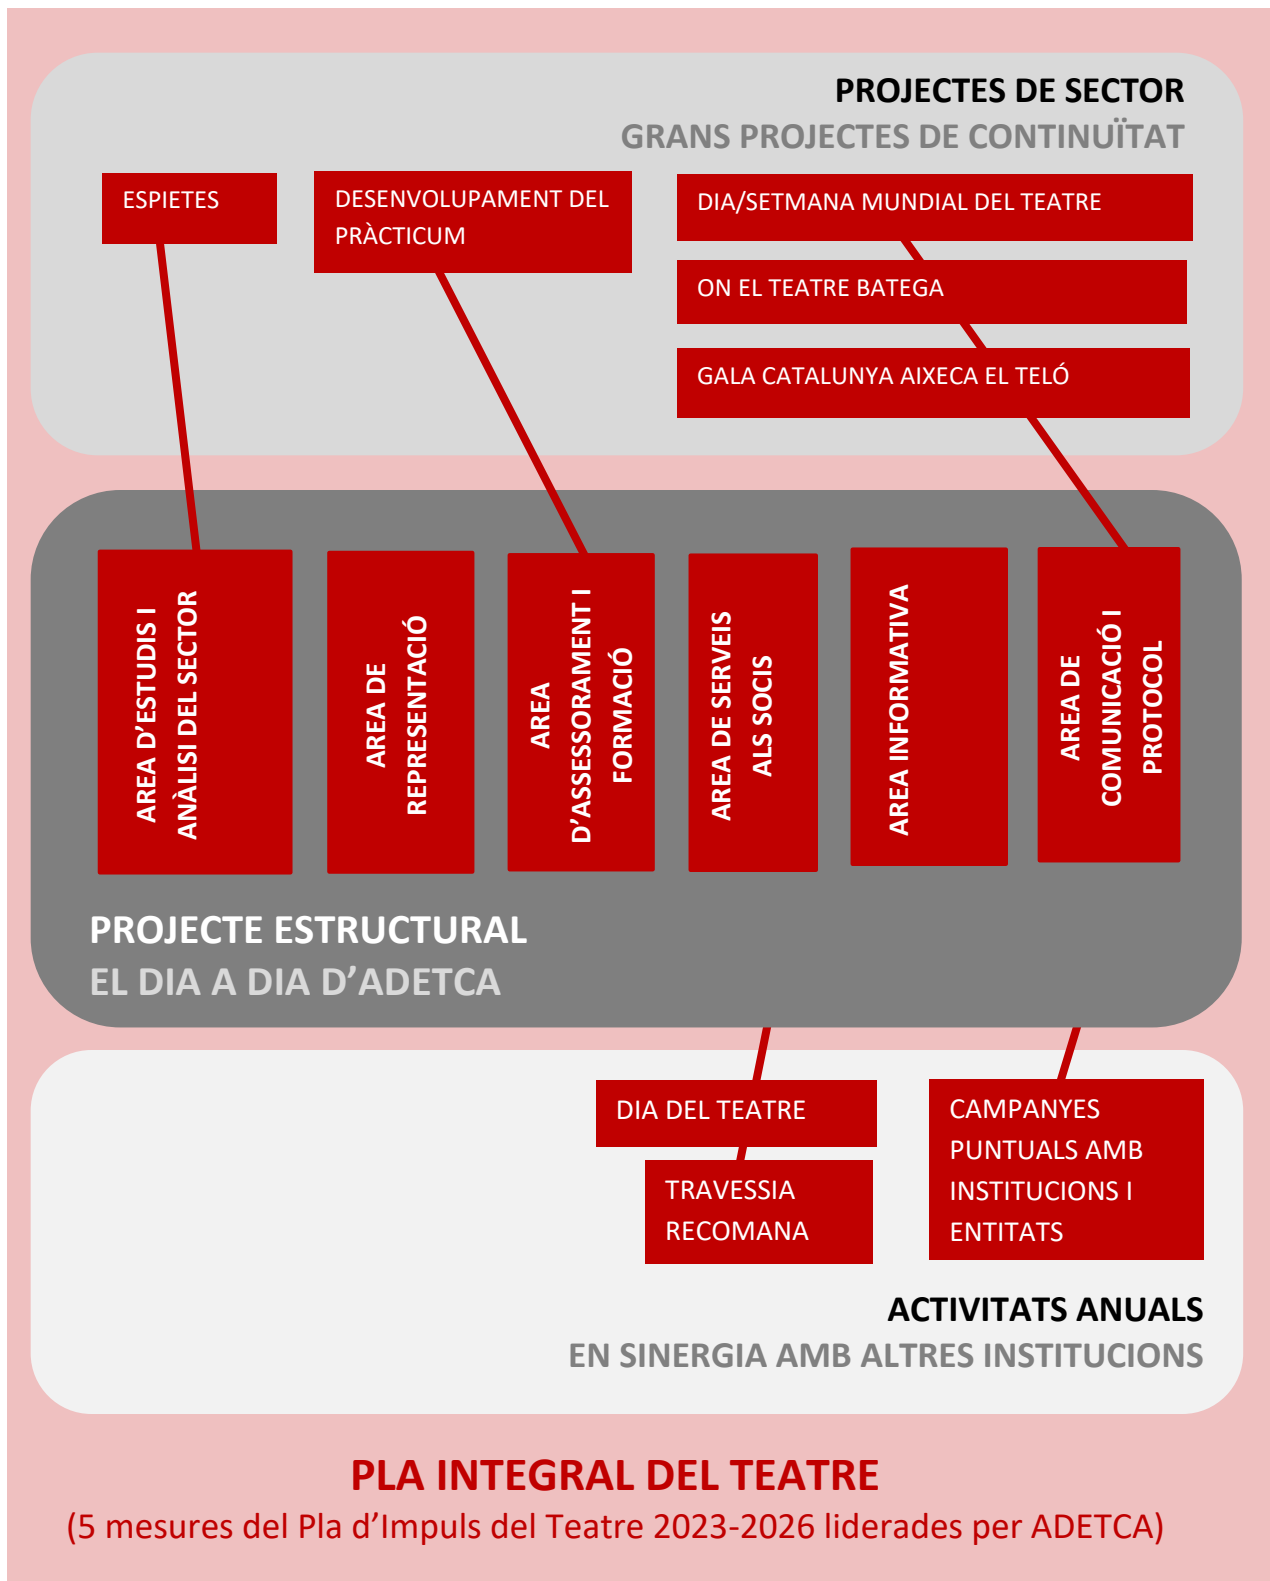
PROJECTES DE SECTOR
GRANS PROJECTES DE CONTINUÏTAT

ESPIETES

DESENVOLUPAMENT DEL PRÀCTICUM

DIA/SETMANA MUNDIAL DEL TEATRE

ON EL TEATRE BATEGA

GALA CATALUNYA AIXECA EL TELÓ

AREA D'ESTUDIS I ANÀLISI DEL SECTOR

AREA DE REPRESENTACIÓ

AREA D'ASSESSORAMENT I FORMACIÓ

AREA DE SERVEIS ALS SOCIS

AREA INFORMATIVA

AREA DE COMUNICACIÓ I PROTOCOL

PROJECTE ESTRUCTURAL
EL DIA A DIA D'ADETCA

DIA DEL TEATRE

TRAVESSIA RECOMANA

CAMPANYES PUNTUALS AMB INSTITUCIONS I ENTITATS

ACTIVITATS ANUALS
EN SINERGIA AMB ALTRES INSTITUCIONS

PLA INTEGRAL DEL TEATRE
(5 mesures del Pla d'Impuls del Teatre 2023-2026 liderades per ADETCA)